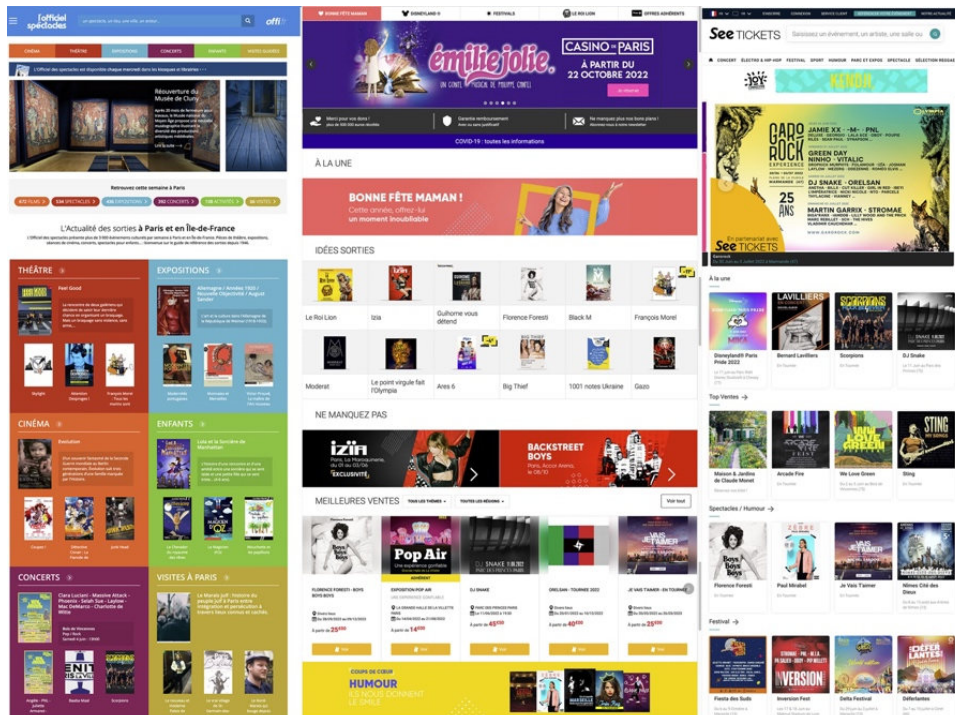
l'officiel des spectacles

offi

CINÉMA THÉÂTRE EXPOSITIONS CONCERTS ENFANTS VISITES GUIDÉES

Réouverture du Musée de Cluny

Retrouvez cette semaine à Paris

L'Actualité des sorties à Paris et en Île-de-France

THÉÂTRE

Feel Good

EXPOSITIONS

CINÉMA

Evolution

ENFANTS

Lola et la Sorcière de Marmottan

CONCERTS

VISITES À PARIS

BONNE FÊTE MAMAN DISNEYLAND® FESTIVALS LE ROI LION OFFRES ADHÉRENTS

émilie jolie.

CASINO DE PARIS

À PARTIR DU 22 OCTOBRE 2022

COVID-19 : toutes les informations

À LA UNE

BONNE FÊTE MAMAN !

Cette année, offrez-lui un moment inoubliable

IDÉES SORTIES

Le Roi Lion

Izia

Guihome vous détend

Florence Foresti

Black M

François Morel

Moderat

Le point virgule fait l'Olympia

Ares 6

Big Thief

1001 notes Ukraine

Gazo

NE MANQUEZ PAS

izïa

EXCLUSIVITÉ

BACKSTREET BOYS

MEILLEURES VENTES

Voir tout

Pop Air

FLORENCE FORESTI - BOYS BOYS BOYS

EXPOSITION POP AIR

DJ SNAKE

ORELSAN - TOURNÉE 2022

JE VAIS T'AIMER - EN TOURNÉE

HUMOUR

ILS NOUS DONNENT LE SMILE

See TICKETS

GAROROCK

JAMIE XX

GREEN DAY

NINHO

VITALIC

DJ SNAKE

ORELSAN

MARTIN GARRIX

STROMAE

25 ANS

See TICKETS

À la une

Disneyland® Paris Pride 2022

Bernard Lavilliers

Scorpions

DJ Snake

Top Ventes

Maison & Jardins de Claude Monet

Arcade Fire

We Love Green

Sting

Spectacles / Humour

Florence Foresti

Paul Mirabel

Je Vais T'aimer

Nîmes Cité des Dieux

Festival

Fiesta des Suds

Inversion Fest

Delta Festival

Déferlantes